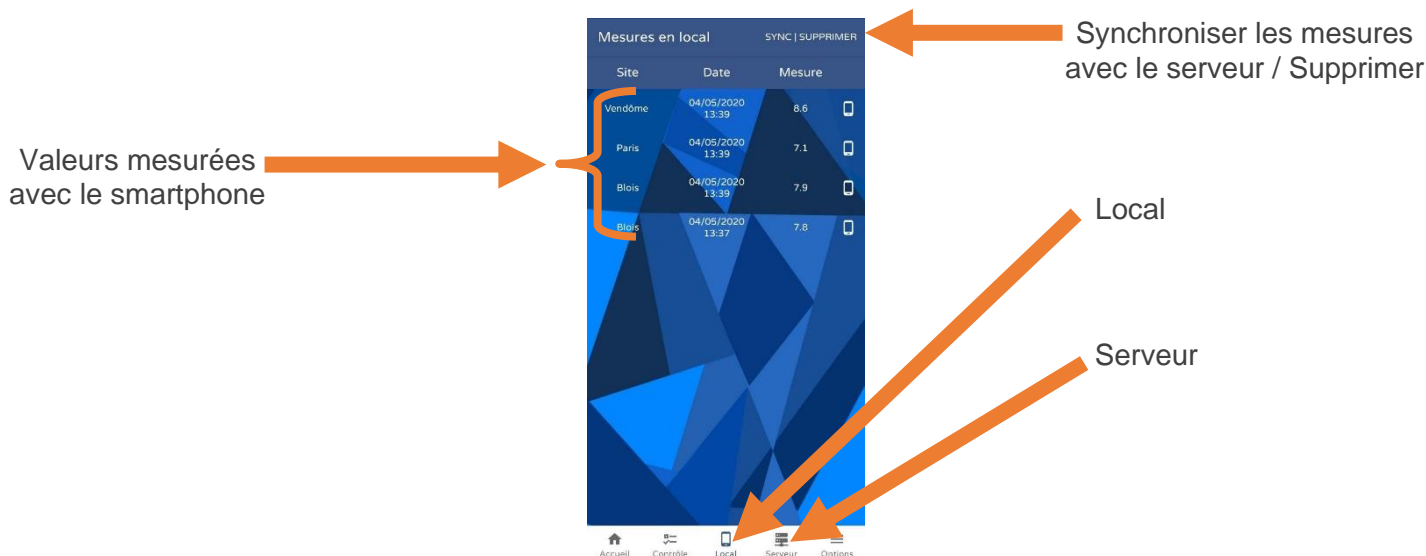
Mesures en local

SYNC | SUPPRIMER

Synchroniser les mesures avec le serveur / Supprimer

| Site | Date | Mesure |
|---|---|---|
| Vendôme | 04/05/2020 13:39 | 8.6 |
| Paris | 04/05/2020 13:39 | 7.1 |
| Blois | 04/05/2020 13:39 | 7.9 |
| Blois | 04/05/2020 13:37 | 7.8 |

Valeurs mesurées avec le smartphone

Local

Serveur

Accueil Contrôle Local Serveur Options